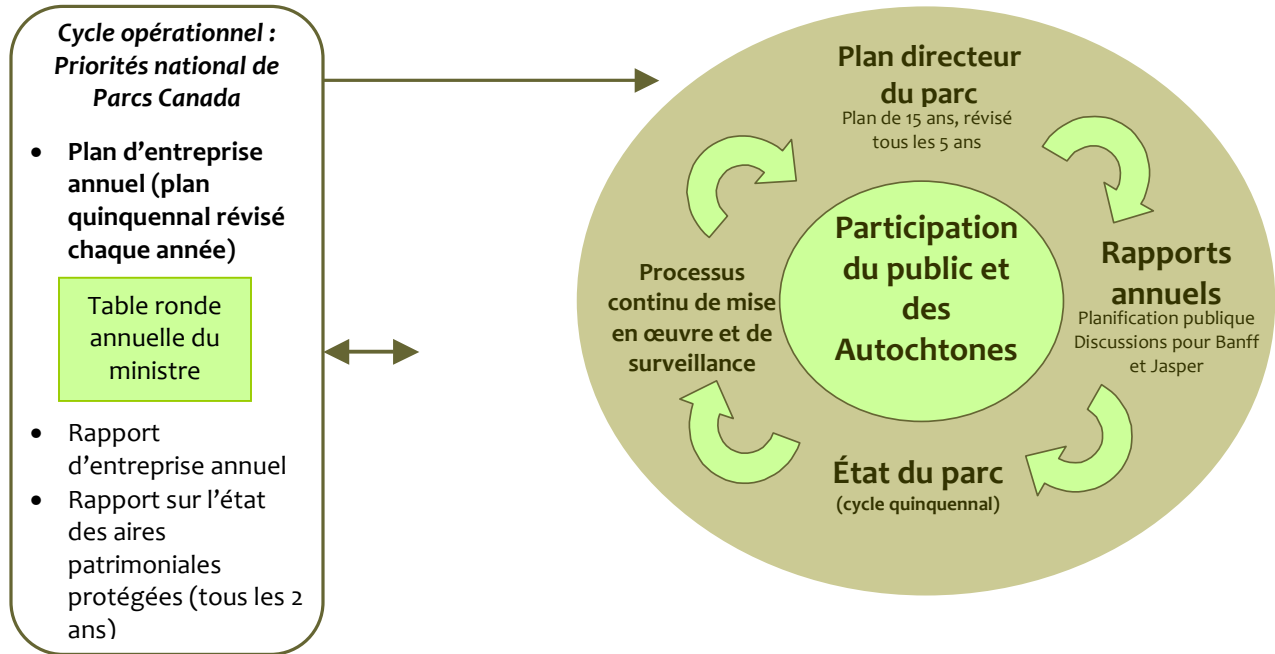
Cycle opérationnel : Priorités national de Parcs Canada

- Plan d'entreprise annuel (plan quinquennal révisé chaque année)

Table ronde annuelle du ministre

- Rapport d'entreprise annuel
- Rapport sur l'état des aires patrimoniales protégées (tous les 2 ans)

Plan directeur du parc
Plan de 15 ans, révisé tous les 5 ans

Rapports annuels
Planification publique
Discussions pour Banff et Jasper

État du parc
(cycle quinquennal)

Processus continu de mise en œuvre et de surveillance

Participation du public et des Autochtones